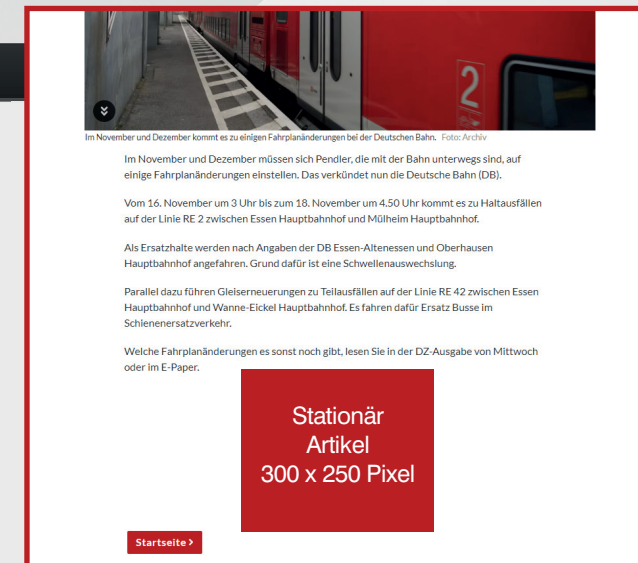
2

Im November und Dezember kommt es zu einigen Fahrplanänderungen bei der Deutschen Bahn. Foto: Archiv

Im November und Dezember müssen sich Pendler, die mit der Bahn unterwegs sind, auf einige Fahrplanänderungen einstellen. Das verkündet nun die Deutsche Bahn (DB).

Vom 16. November um 3 Uhr bis zum 18. November um 4.50 Uhr kommt es zu Haltausfällen auf der Linie RE 2 zwischen Essen Hauptbahnhof und Mülheim Hauptbahnhof.

Als Ersatzhalte werden nach Angaben der DB Essen-Altenessen und Oberhausen Hauptbahnhof angefahren. Grund dafür ist eine Schwellenauswechslung.

Parallel dazu führen Gleiserneuerungen zu Teilausfällen auf der Linie RE 42 zwischen Essen Hauptbahnhof und Wanne-Eickel Hauptbahnhof. Es fahren dafür Ersatz Busse im Schienenersatzverkehr.

Welche Fahrplanänderungen es sonst noch gibt, lesen Sie in der DZ-Ausgabe von Mittwoch oder im E-Paper.

Stationär
Artikel
300 x 250 Pixel

Startseite ›